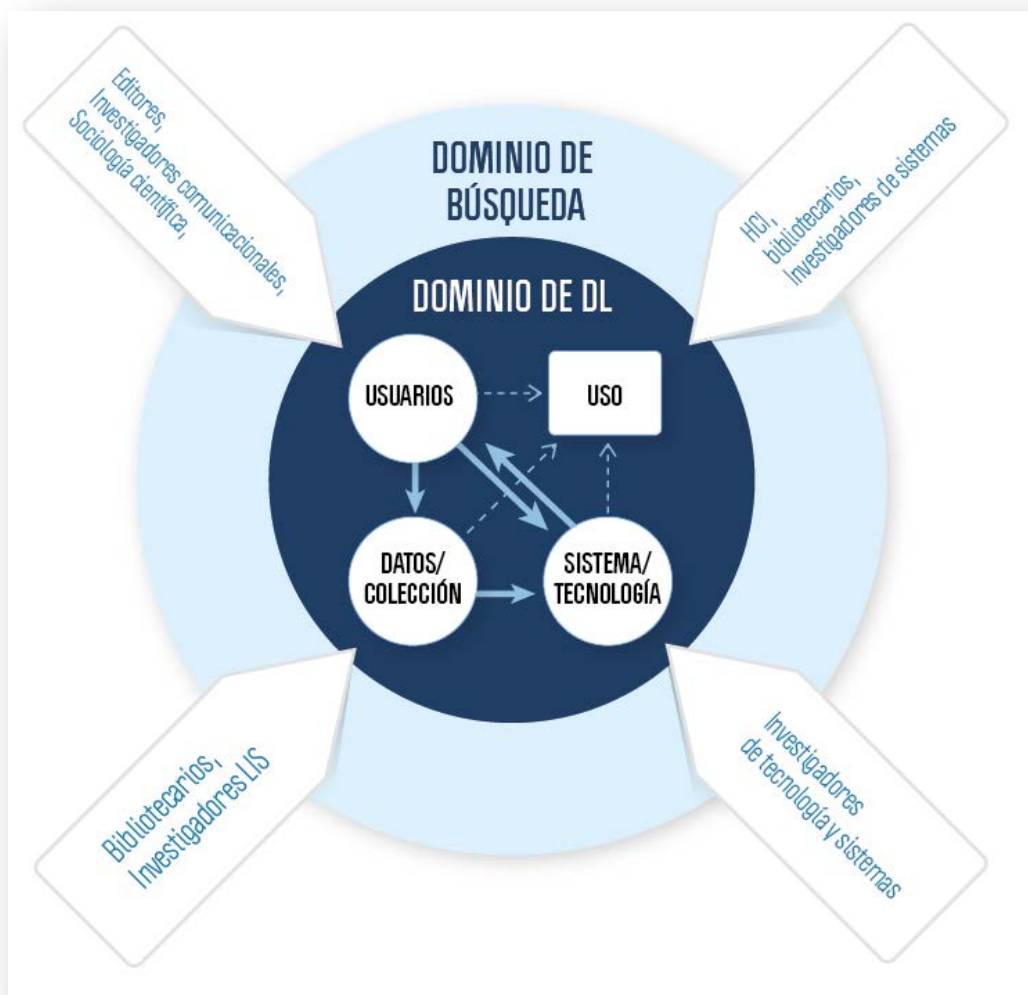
Editores,
Investigadores comunicacionales,
Sociología científica,

DOMINIO DE BÚSQUEDA

HCI,
bibliotecarios,
Investigadores de sistemas

DOMINIO DE DL

USUARIOS

USO

DATOS/ COLECCIÓN

SISTEMA/ TECNOLOGÍA

Bibliotecarios,
Investigadores LIS

Investigadores
de tecnología y sistemas